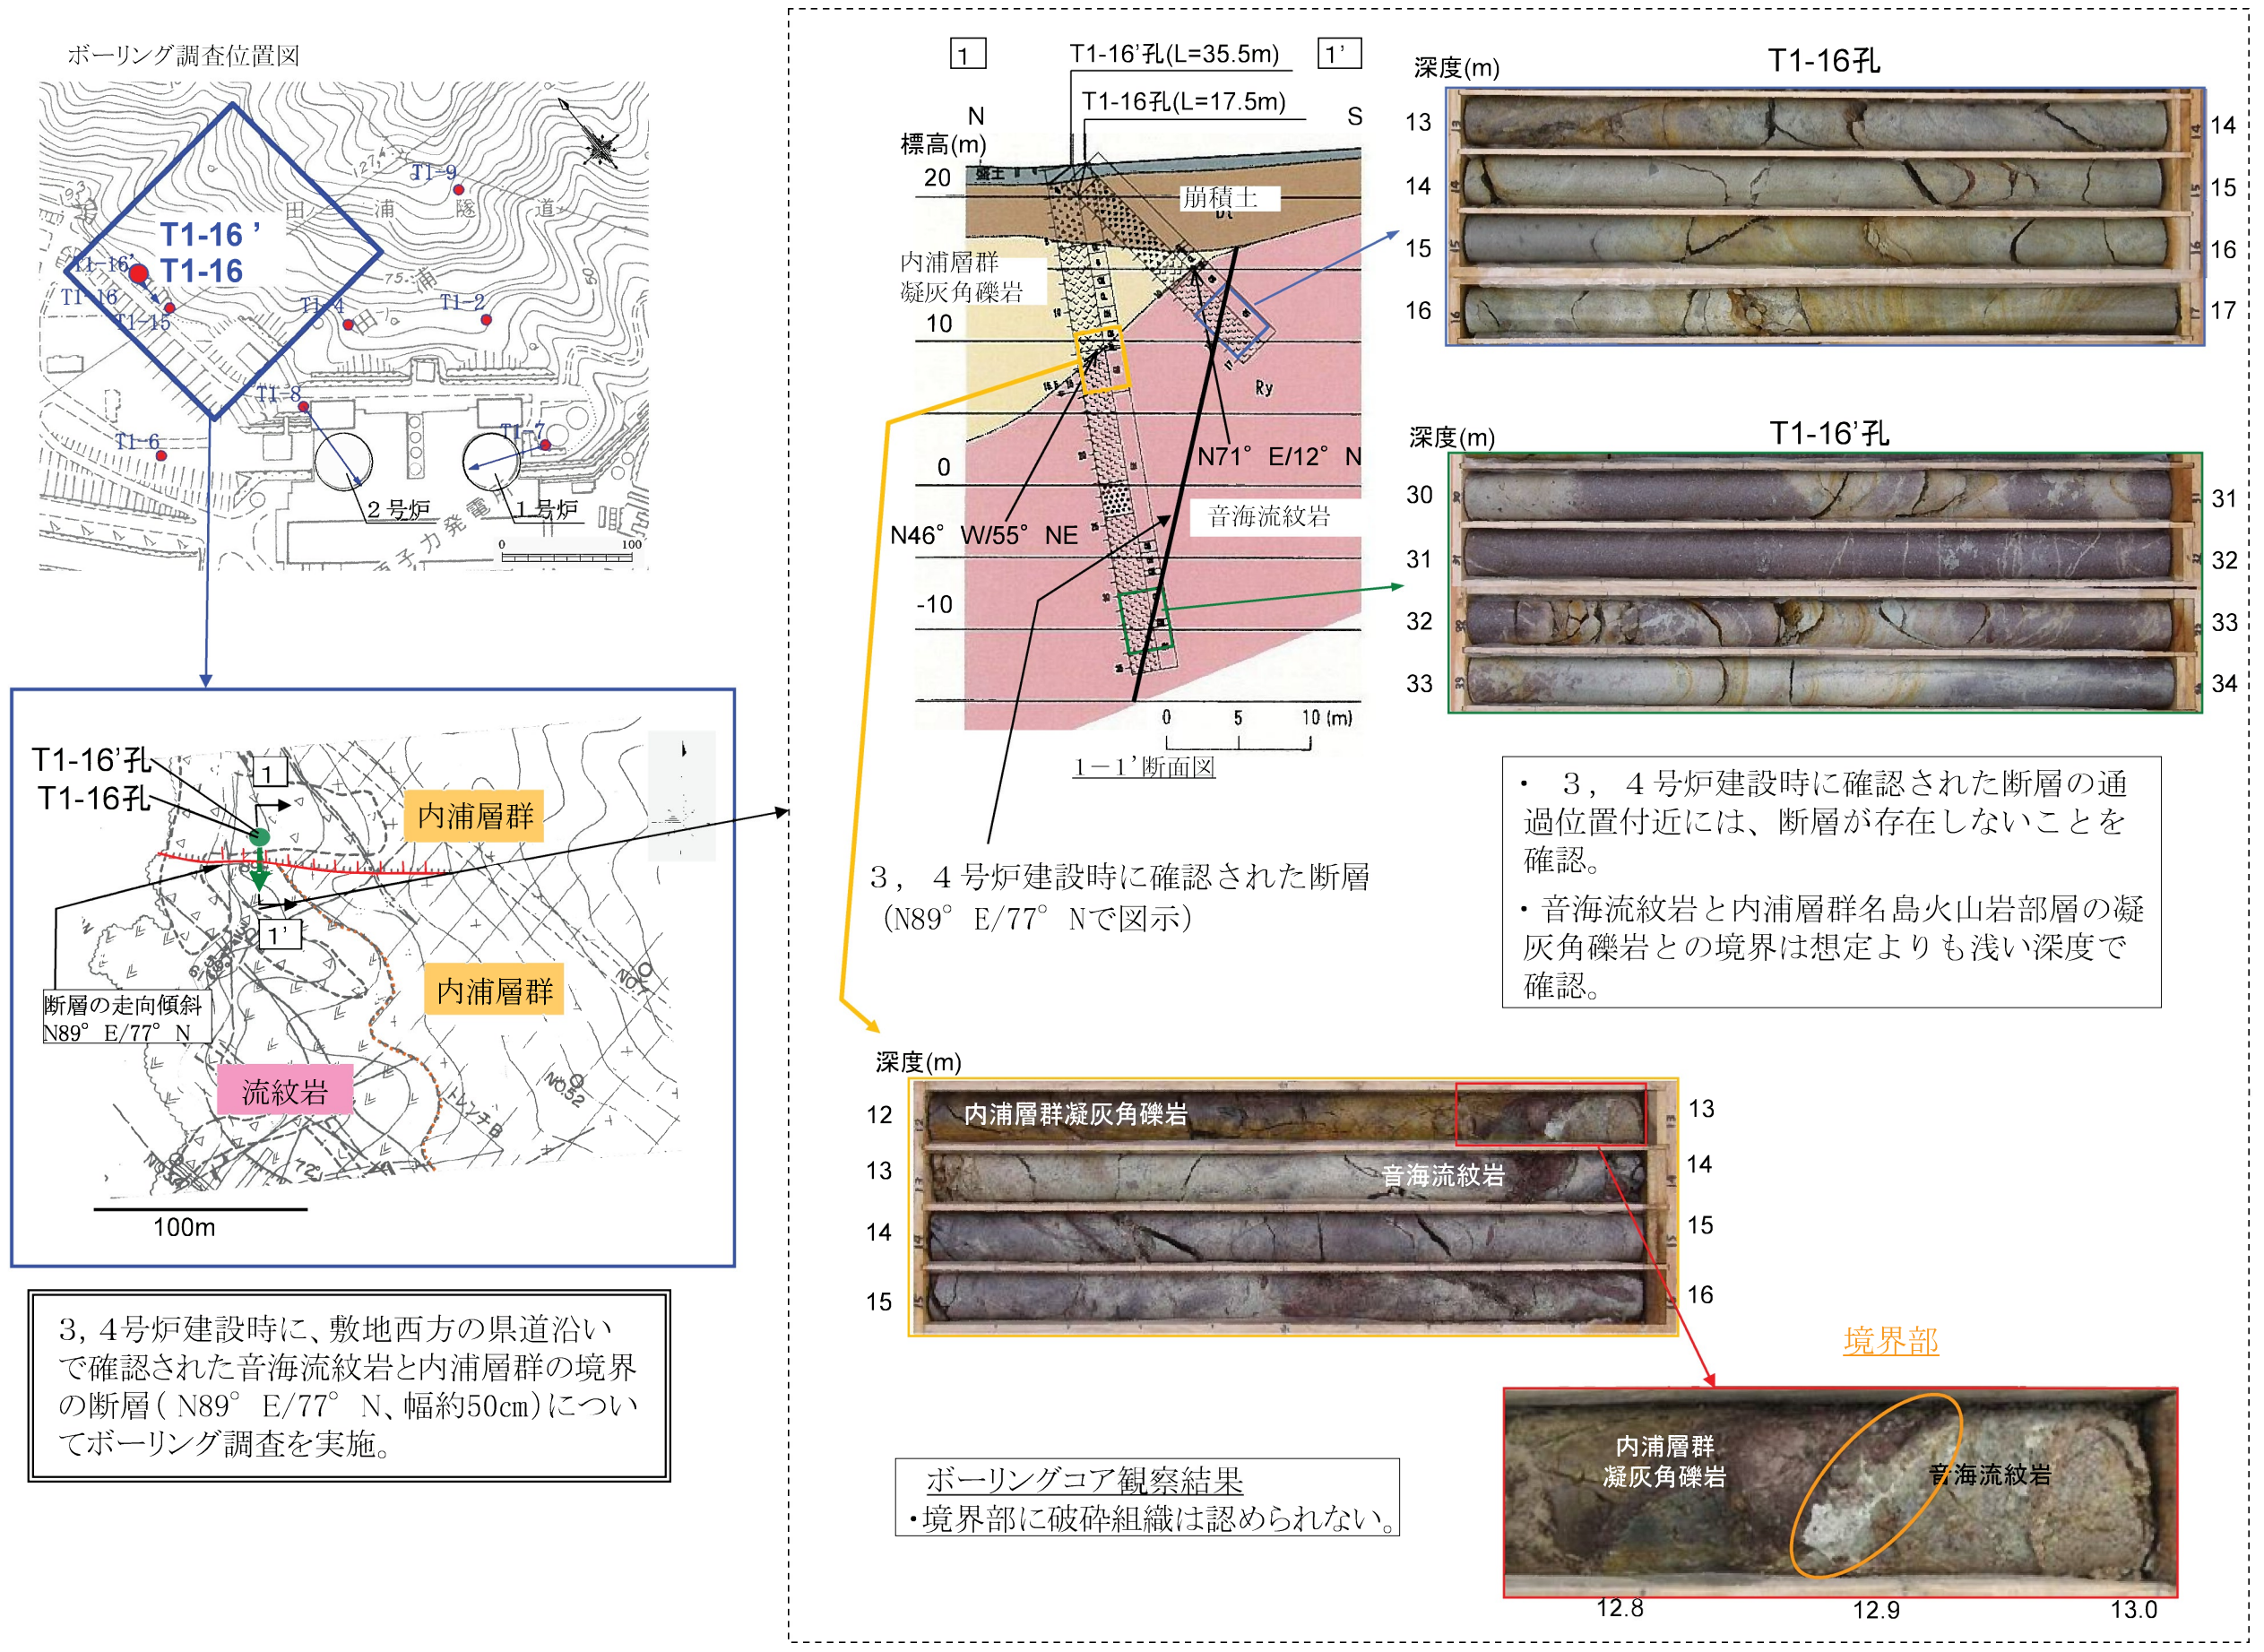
ボーリング調査位置図

T1-16'
T1-16
T1-16'
T1-16
T1-15
T1-4
T1-2
T1-9
T1-8
T1-7
T1-6
田ノ浦隧道
2号炉
1号炉
0 100

T1-16'孔
T1-16孔
1
1'
内浦層群
内浦層群
流紋岩
断層の走向傾斜
N89° E/77° N
100m

3，4号炉建設時に、敷地西方の県道沿いで確認された音海流紋岩と内浦層群の境界の断層（N89° E/77° N、幅約50cm）についてボーリング調査を実施。

1
T1-16'孔(L=35.5m)
1'
T1-16孔(L=17.5m)
N
S
標高(m)
20
10
0
-10
盛土
崩積土
Dt
内浦層群
凝灰角礫岩
Ry
N71° E/12° N
音海流紋岩
N46° W/55° NE
0 5 10 (m)
1－1'断面図

3，4号炉建設時に確認された断層
（N89° E/77° Nで図示）

深度(m)
T1-16孔
13 14 15 16
14 15 16 17

深度(m)
T1-16'孔
30 31 32 33
31 32 33 34

・ 3， 4号炉建設時に確認された断層の通過位置付近には、断層が存在しないことを確認。
・音海流紋岩と内浦層群名島火山岩部層の凝灰角礫岩との境界は想定よりも浅い深度で確認。

深度(m)
12 13 14 15
13 14 15 16
内浦層群凝灰角礫岩
音海流紋岩

境界部
内浦層群
凝灰角礫岩
音海流紋岩
12.8
12.9
13.0

ボーリングコア観察結果
・境界部に破砕組織は認められない。